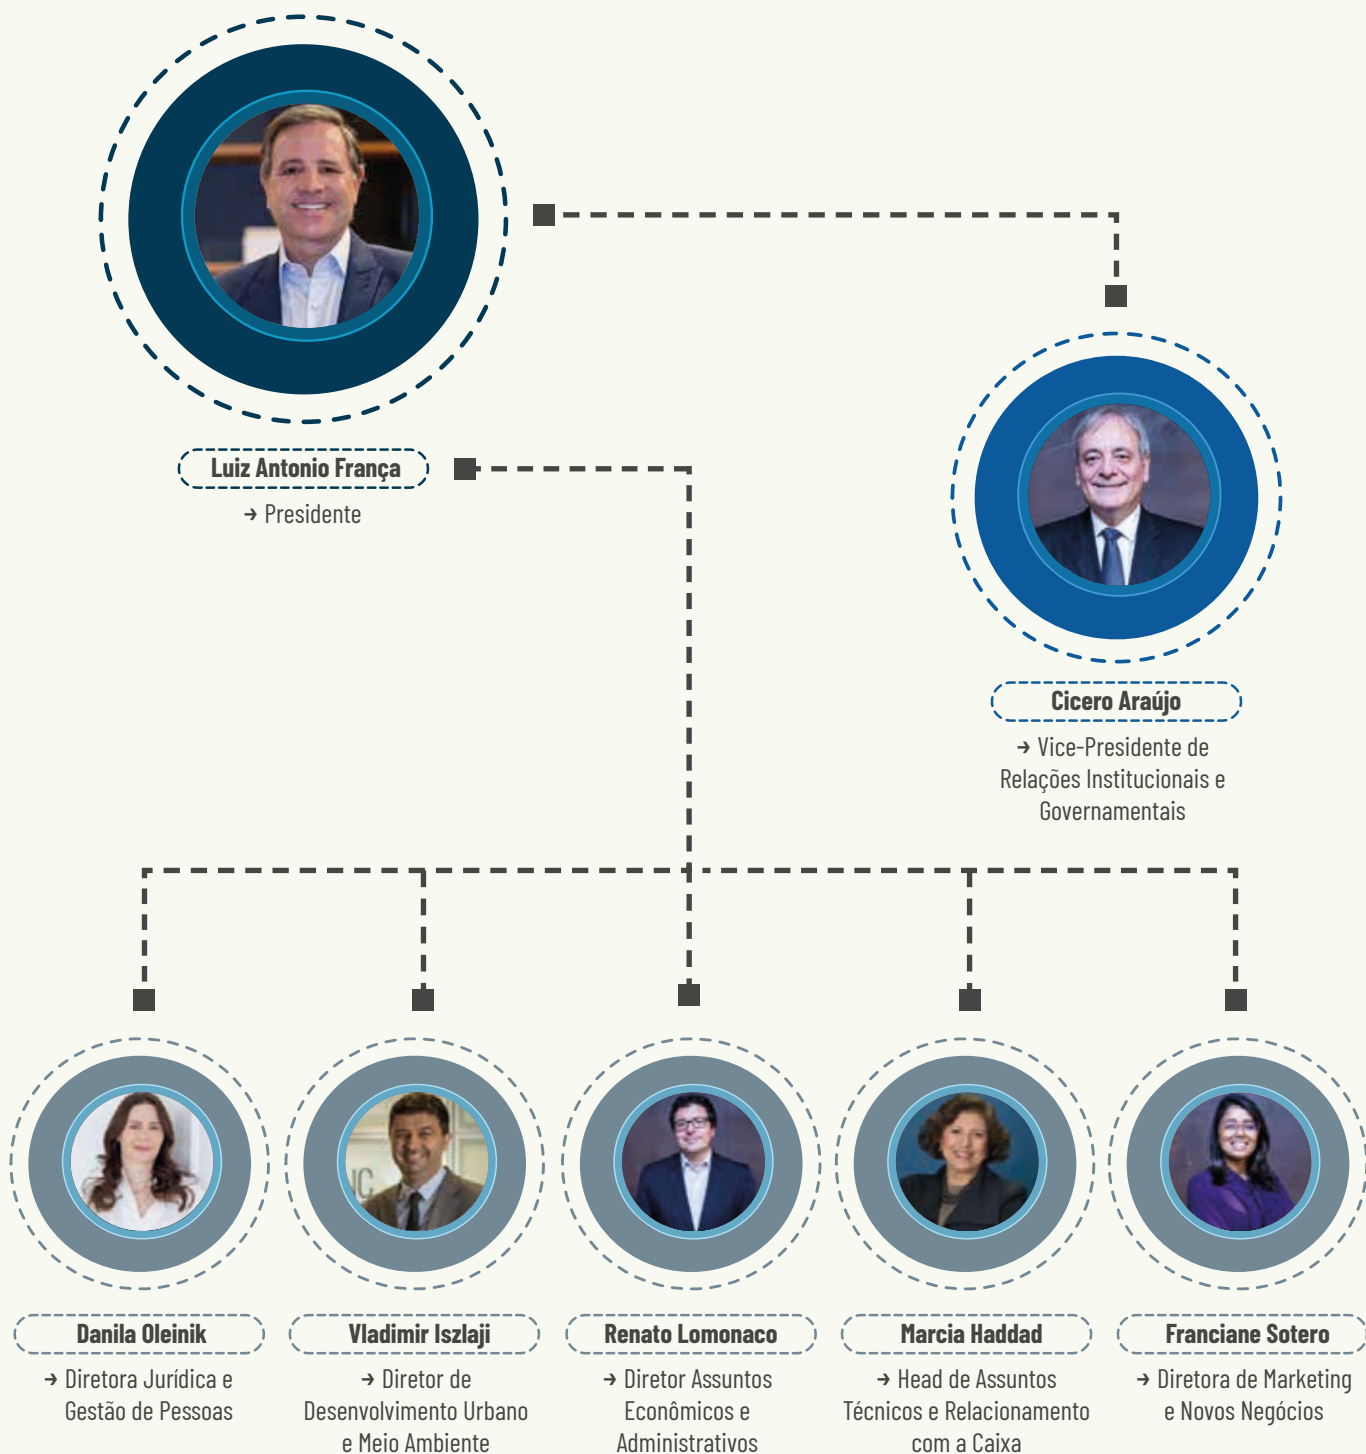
Luiz Antonio França

→ Presidente

Cicero Araújo

→ Vice-Presidente de Relações Institucionais e Governamentais

Danila Oleinik

→ Diretora Jurídica e Gestão de Pessoas

Vladimir Iszlaji

→ Diretor de Desenvolvimento Urbano e Meio Ambiente

Renato Lomonaco

→ Diretor Assuntos Econômicos e Administrativos

Marcia Haddad

→ Head de Assuntos Técnicos e Relacionamento com a Caixa

Franciane Sotero

→ Diretora de Marketing e Novos Negócios